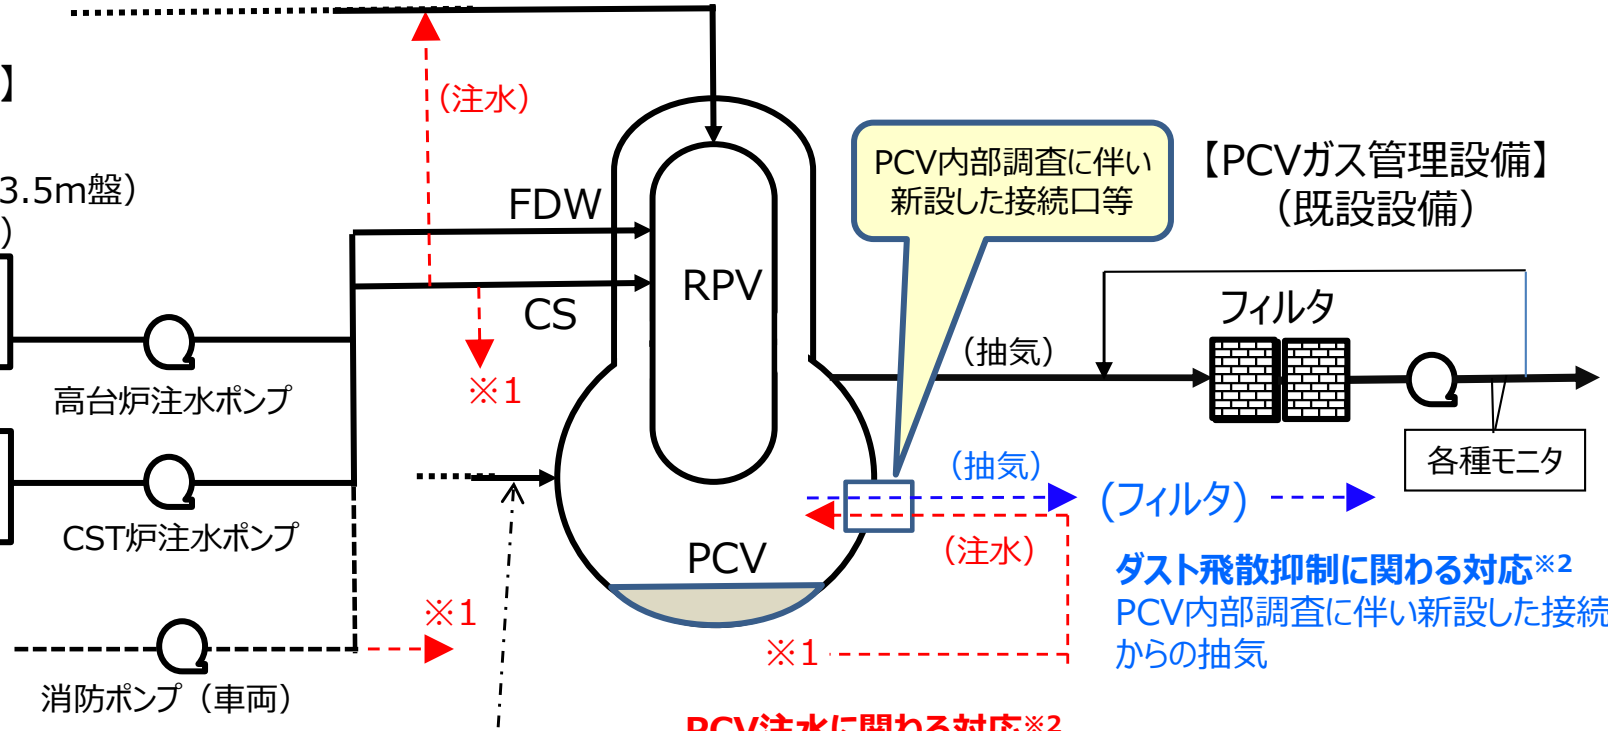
】

3.5m盤）
）

高台炉注水ポンプ

CST炉注水ポンプ

消防ポンプ（車両）

（注水）

※1

FDW

CS

RPV

PCV

※1

PCV内部調査に伴い新設した接続口等

【PCVガス管理設備】（既設設備）

フィルタ

（抽気）

各種モニタ

（抽気）

（フィルタ）

（注水）

※1

ダスト飛散抑制に関わる対応$^{※2}$
PCV内部調査に伴い新設した接続
からの抽気

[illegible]